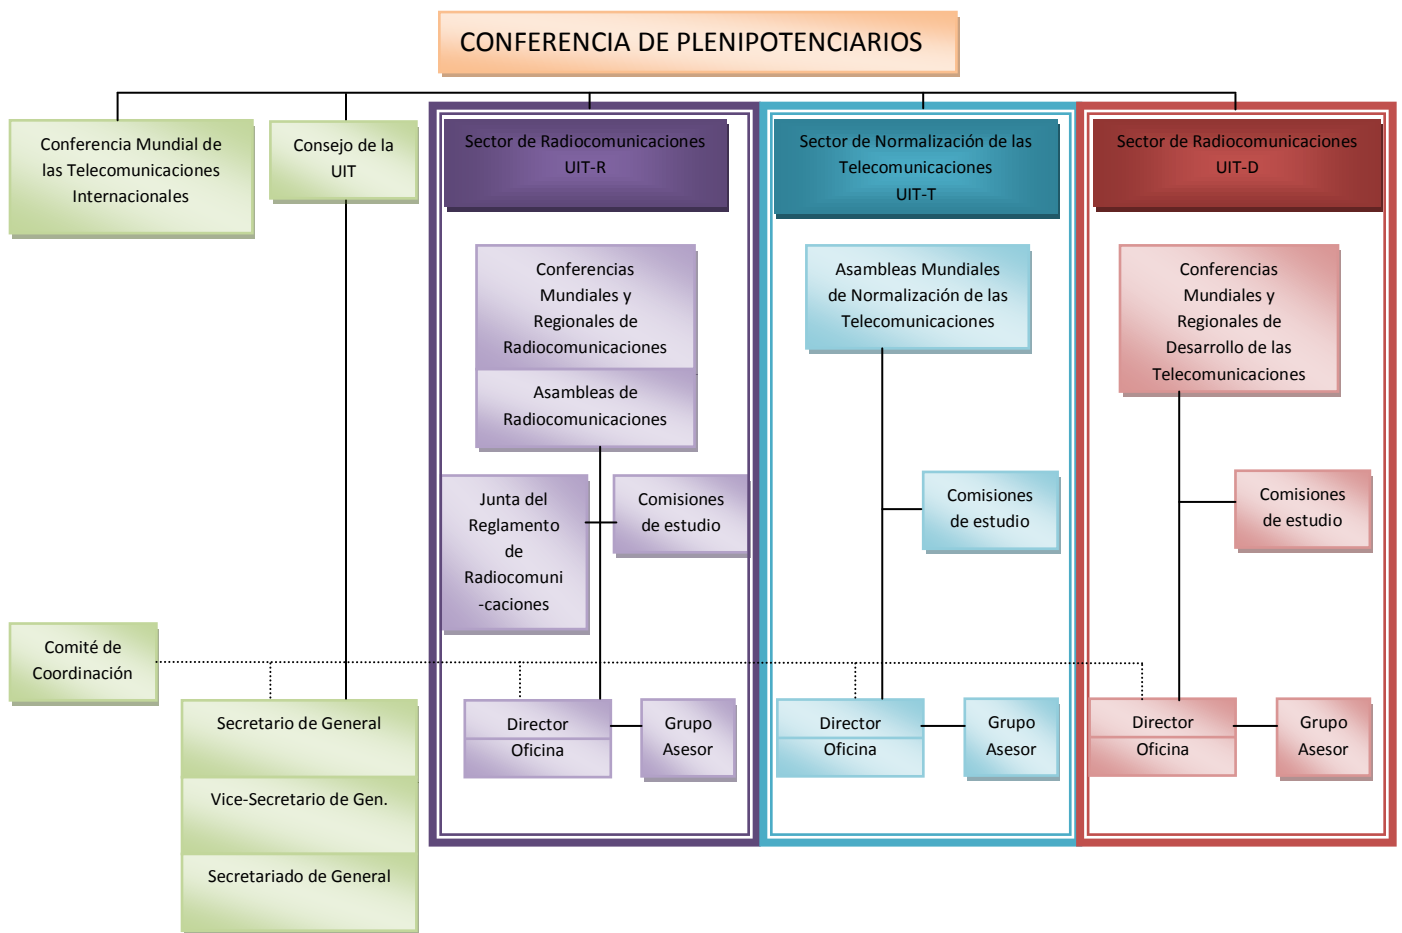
CONFERENCIA DE PLENIPOTENCIARIOS

Conferencia Mundial de las Telecomunicaciones Internacionales

Consejo de la UIT

Sector de Radiocomunicaciones UIT-R

Conferencias Mundiales y Regionales de Radiocomunicaciones

Asambleas de Radiocomunicaciones

Junta del Reglamento de Radiocomuni-caciones

Comisiones de estudio

Director
Oficina

Grupo Asesor

Sector de Normalización de las Telecomunicaciones UIT-T

Asambleas Mundiales de Normalización de las Telecomunicaciones

Comisiones de estudio

Director
Oficina

Grupo Asesor

Sector de Radiocomunicaciones UIT-D

Conferencias Mundiales y Regionales de Desarrollo de las Telecomunicaciones

Comisiones de estudio

Director
Oficina

Grupo Asesor

Comité de Coordinación

Secretario de General

Vice-Secretario de Gen.

Secretariado de General